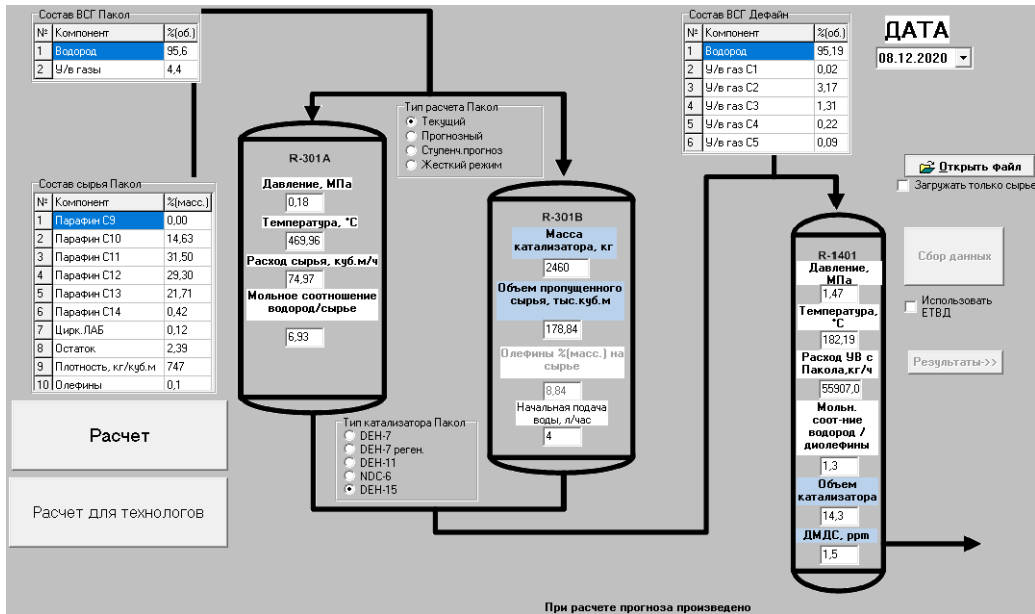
Состав ВСГ Пакол

| № | Компонент | %(об.) |
|---|---|---|
| 1 | Водород | 95,6 |
| 2 | У/в газы | 4,4 |

Тип расчета Пакол
Текущий
Прогнозный
Ступенч.прогноз
Жесткий режим

Состав ВСГ Дефайн

| № | Компонент | %(об.) |
|---|---|---|
| 1 | Водород | 95,19 |
| 2 | У/в газ С1 | 0,02 |
| 3 | У/в газ С2 | 3,17 |
| 4 | У/в газ С3 | 1,31 |
| 5 | У/в газ С4 | 0,22 |
| 6 | У/в газ С5 | 0,09 |

ДАТА
08.12.2020

Открыть файл
Загружать только сырье

R-301A
Давление, МПа
0,18
Температура, °С
469,96
Расход сырья, куб.м/ч
74,97
Мольное соотношение водород/сырье
6,93

Состав сырья Пакол

| № | Компонент | %(масс.) |
|---|---|---|
| 1 | Парафин С9 | 0,00 |
| 2 | Парафин С10 | 14,63 |
| 3 | Парафин С11 | 31,50 |
| 4 | Парафин С12 | 29,30 |
| 5 | Парафин С13 | 21,71 |
| 6 | Парафин С14 | 0,42 |
| 7 | Цирк.ЛАБ | 0,12 |
| 8 | Остаток | 2,39 |
| 9 | Плотность, кг/куб.м | 747 |
| 10 | Олефины | 0,1 |

R-301B
Масса катализатора, кг
2460
Объем пропущенного сырья, тыс.куб.м
178,84
Олефины %(масс.) на сырье
8,84
Начальная подача воды, л/час
4

R-1401
Давление, МПа
1,47
Температура, °С
182,19
Расход УВ с Пакола,кг/ч
55907,0
Мольн. соот-ние водород / диолефины
1,3
Объем катализатора
14,3
ДМДС, ppm
1,5

Сбор данных
Использовать ЕТВД
Результаты->>

Расчет

Расчет для технологов

Тип катализатора Пакол
DEH-7
DEH-7 реген.
DEH-11
NDC-6
DEH-15

При расчете прогноза произведено